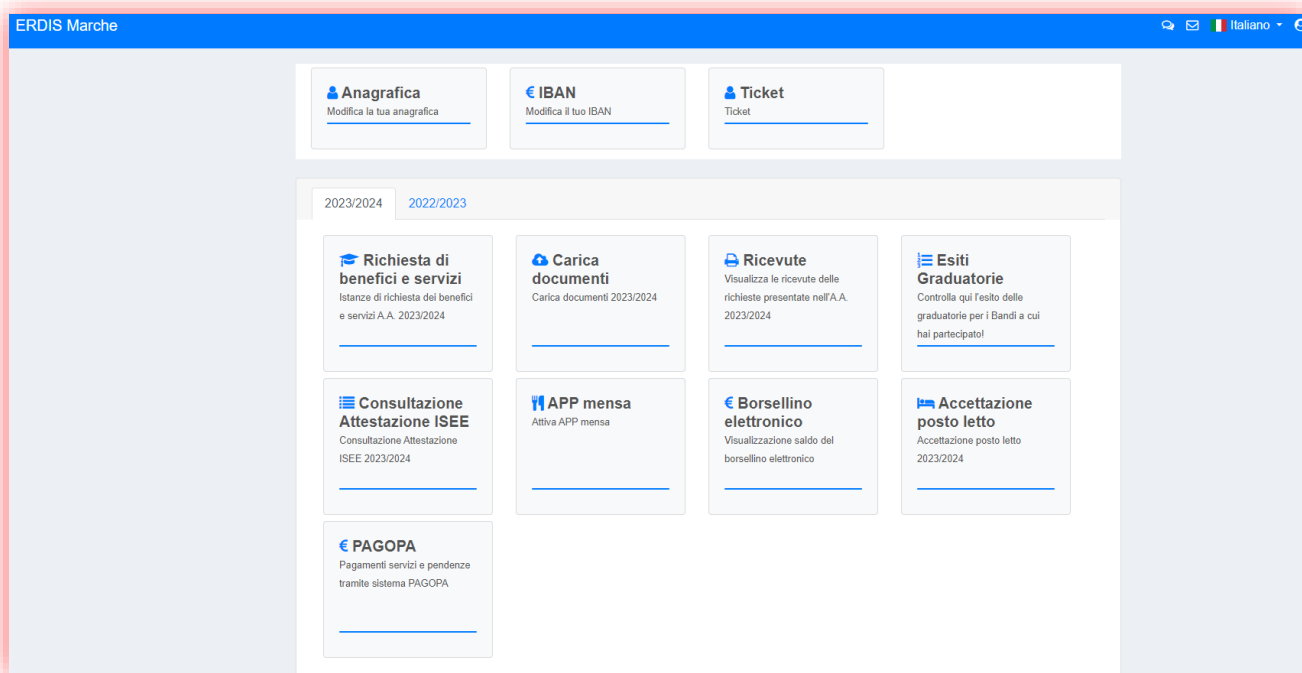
ERDIS Marche

Italiano

Anagrafica
Modifica la tua anagrafica

€ IBAN
Modifica il tuo IBAN

Ticket
Ticket

2023/2024 2022/2023

Richiesta di benefici e servizi
Istanze di richiesta dei benefici e servizi A.A. 2023/2024

Carica documenti
Carica documenti 2023/2024

Ricevute
Visualizza le ricevute delle richieste presentate nell'A.A. 2023/2024

Esiti Graduatorie
Controlla qui l'esito delle graduatorie per i Bandi a cui hai partecipato!

Consultazione Attestazione ISEE
Consultazione Attestazione ISEE 2023/2024

APP mensa
Attiva APP mensa

€ Borsellino elettronico
Visualizzazione saldo del borsellino elettronico

Accettazione posto letto
Accettazione posto letto 2023/2024

€ PAGOPA
Pagamenti servizi e pendenze tramite sistema PAGOPA